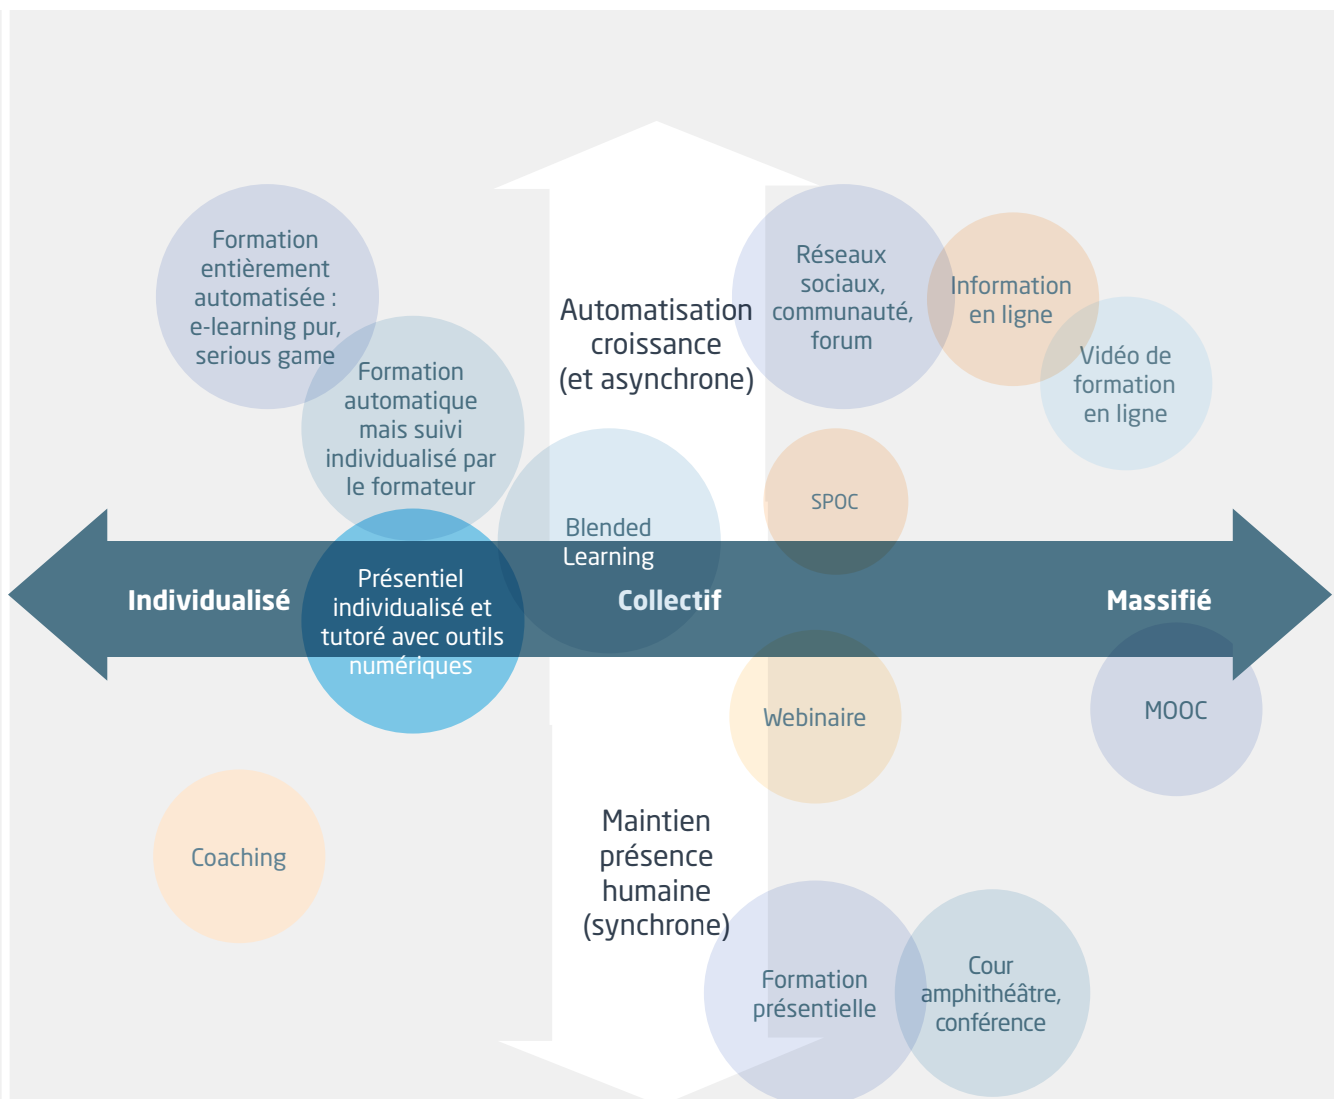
Formation entièrement automatisée : e-learning pur, serious game

Formation automatique mais suivi individualisé par le formateur

Automatisation croissance (et asynchrone)

Réseaux sociaux, communauté, forum

Information en ligne

Vidéo de formation en ligne

Blended Learning

SPOC

Individualisé

Présentiel individualisé et tutoré avec outils numériques

Collectif

Massifié

Webinaire

MOOC

Coaching

Maintien présence humaine (synchrone)

Formation présentielle

Cour amphithéâtre, conférence